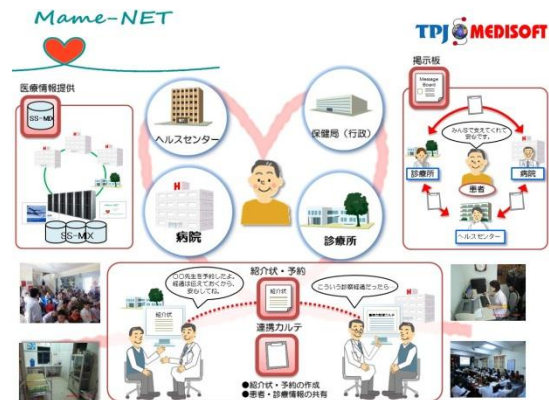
Mame-NET

TPJ MEDISOFT

医療情報提供

SS-MIX

SS-MIX

ヘルスセンター

保健局（行政）

病院

診療所

掲示板

Message Board

みんなで支えてくれて安心です。

診療所

患者

病院

ヘルスセンター

〇〇先生を予約しました。経過は伝えておくから、安心してね。

紹介状・予約

紹介状

こういう診療経過だったら

連携カルテ

紹介状

●紹介状・予約の作成
●患者・診療情報の共有